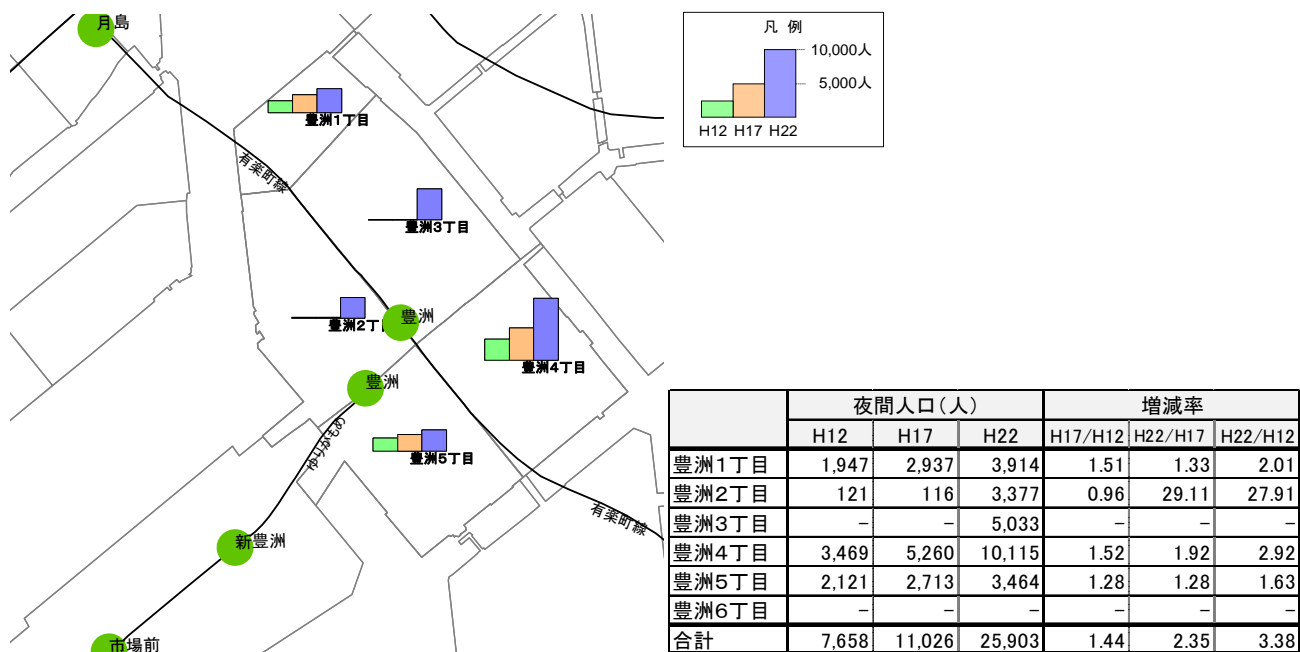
月島

有楽町線

豊洲1丁目

豊洲3丁目

豊洲2丁目

豊洲

豊洲4丁目

豊洲

ゆりかもめ

豊洲5丁目

有楽町線

新豊洲

市場前

凡 例

10,000人

5,000人

H12 H17 H22

| | 夜間人口(人) | | | 増減率 | | |
|---|---|---|---|---|---|---|
| | H12 | H17 | H22 | H17/H12 | H22/H17 | H22/H12 |
| 豊洲1丁目 | 1,947 | 2,937 | 3,914 | 1.51 | 1.33 | 2.01 |
| 豊洲2丁目 | 121 | 116 | 3,377 | 0.96 | 29.11 | 27.91 |
| 豊洲3丁目 | − | − | 5,033 | − | − | − |
| 豊洲4丁目 | 3,469 | 5,260 | 10,115 | 1.52 | 1.92 | 2.92 |
| 豊洲5丁目 | 2,121 | 2,713 | 3,464 | 1.28 | 1.28 | 1.63 |
| 豊洲6丁目 | − | − | − | − | − | − |
| 合計 | 7,658 | 11,026 | 25,903 | 1.44 | 2.35 | 3.38 |